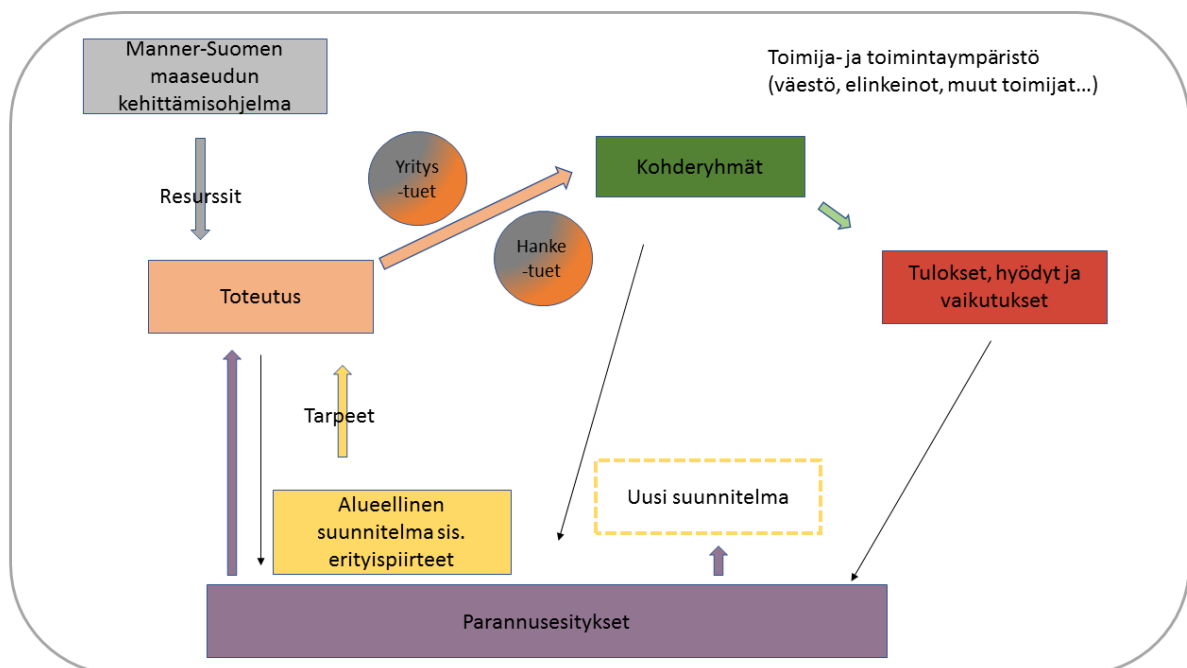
Manner-Suomen maaseudun kehittämisohjelma

Toimija- ja toimintaympäristö (väestö, elinkeinot, muut toimijat…)

Resurssit

Yritys -tuet

Kohderyhmät

Hanke -tuet

Tulokset, hyödyt ja vaikutukset

Toteutus

Tarpeet

Alueellinen suunnitelma sis. erityispiirteet

Uusi suunnitelma

Parannusesitykset